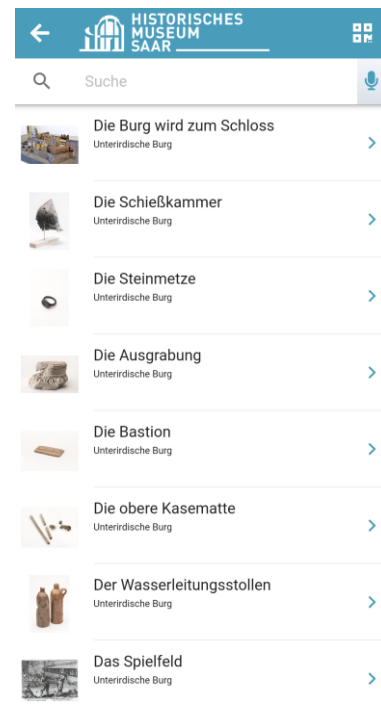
HISTORISCHES MUSEUM SAAR

Suche

Die Burg wird zum Schloss
Unterirdische Burg

Die Schießkammer
Unterirdische Burg

Die Steinmetze
Unterirdische Burg

Die Ausgrabung
Unterirdische Burg

Die Bastion
Unterirdische Burg

Die obere Kasematte
Unterirdische Burg

Der Wasserleitungsstollen
Unterirdische Burg

Das Spielfeld
Unterirdische Burg